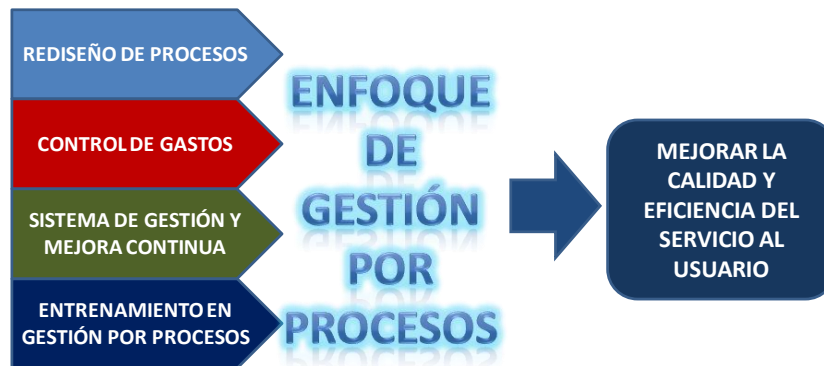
REDISEÑO DE PROCESOS

CONTROL DE GASTOS

SISTEMA DE GESTIÓN Y MEJORA CONTINUA

ENTRENAMIENTO EN GESTIÓN POR PROCESOS

ENFOQUE DE GESTIÓN POR PROCESOS

MEJORAR LA CALIDAD Y EFICIENCIA DEL SERVICIO AL USUARIO